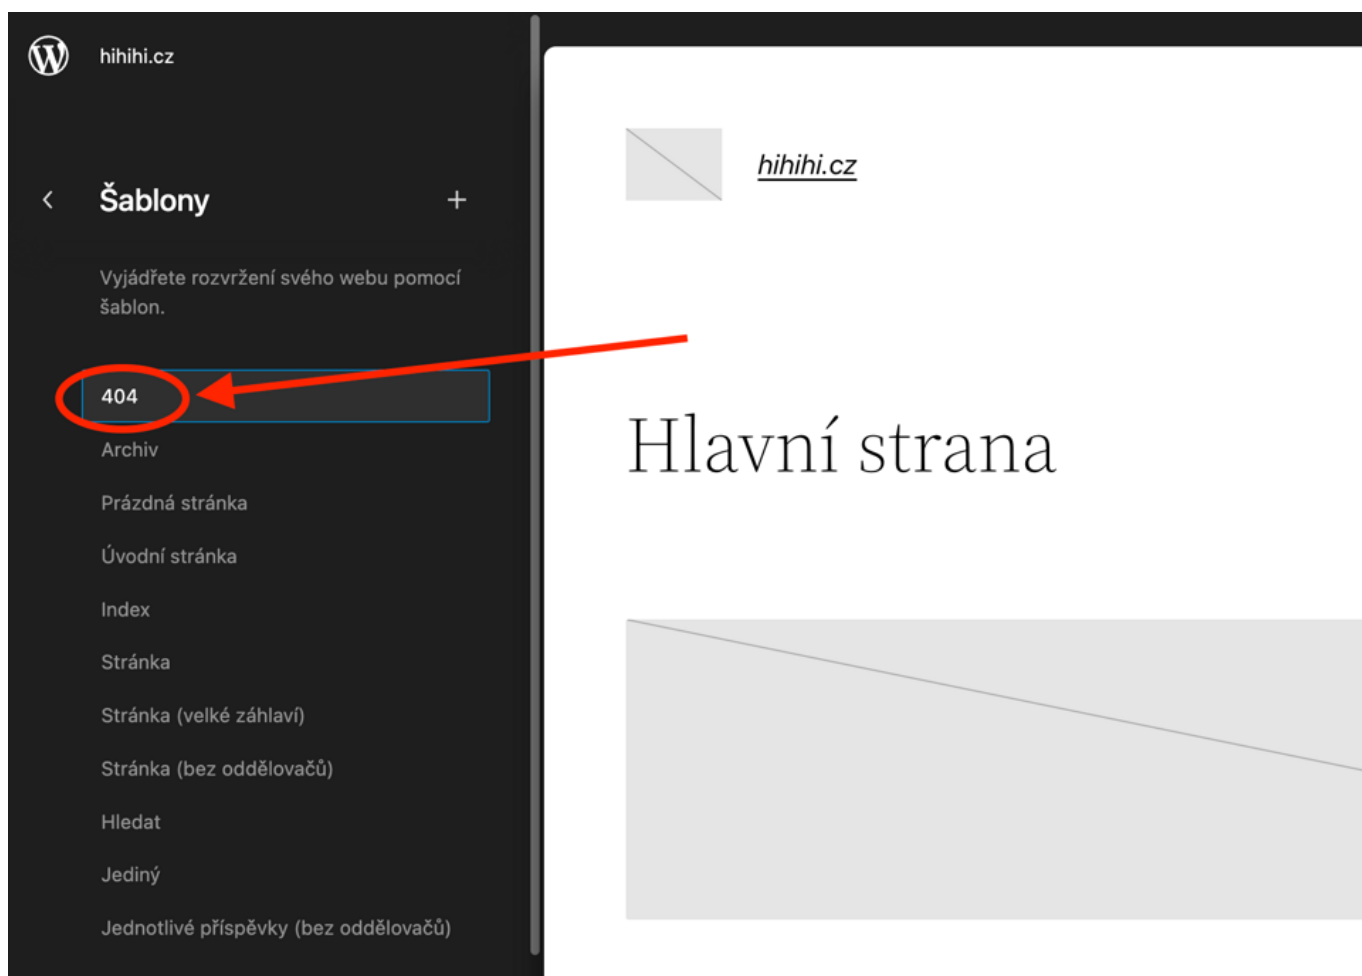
hihihi.cz

<

Šablony

+

Vyjádřete rozvržení svého webu pomocí šablon.

404

Archiv

Prázdná stránka

Úvodní stránka

Index

Stránka

Stránka (velké záhlaví)

Stránka (bez oddělovačů)

Hledat

Jediný

Jednotlivé příspěvky (bez oddělovačů)

hihihi.cz

Hlavní strana